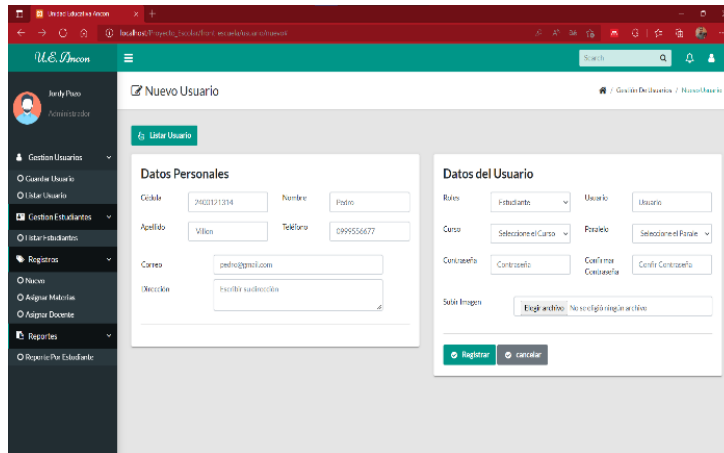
Unidad Educativa Ancon

localhost/Proyecto_Escuela/front_escuela/usuario/nuevo#

U.E. Ancon

Search

Jordy Pozo
Administrador

Gestion Usuarios
Guardar Usuario
Listar Usuario
Gestion Estudiantes
Listar Estudiantes
Registros
Nuevo
Asignar Materias
Asignar Docente
Reportes
Reporte Por Estudiante

Nuevo Usuario

/ Gestion De Usuarios / Nuevo Usuario

Listar Usuario

Datos Personales

Cédula 2400121314
Nombre Pedro
Apellido Villon
Teléfono 0999556677
Correo pedro@gmail.com
Dirección Escribir su dirección

Datos del Usuario

Roles Estudiante
Usuario Usuario
Curso Seleccione el Curso
Paralelo Seleccione el Parale
Contraseña Contraseña
Confirmar Contraseña Confir Contraseña
Subir Imagen Elegir archivo No se eligió ningún archivo

Registrar
cancelar